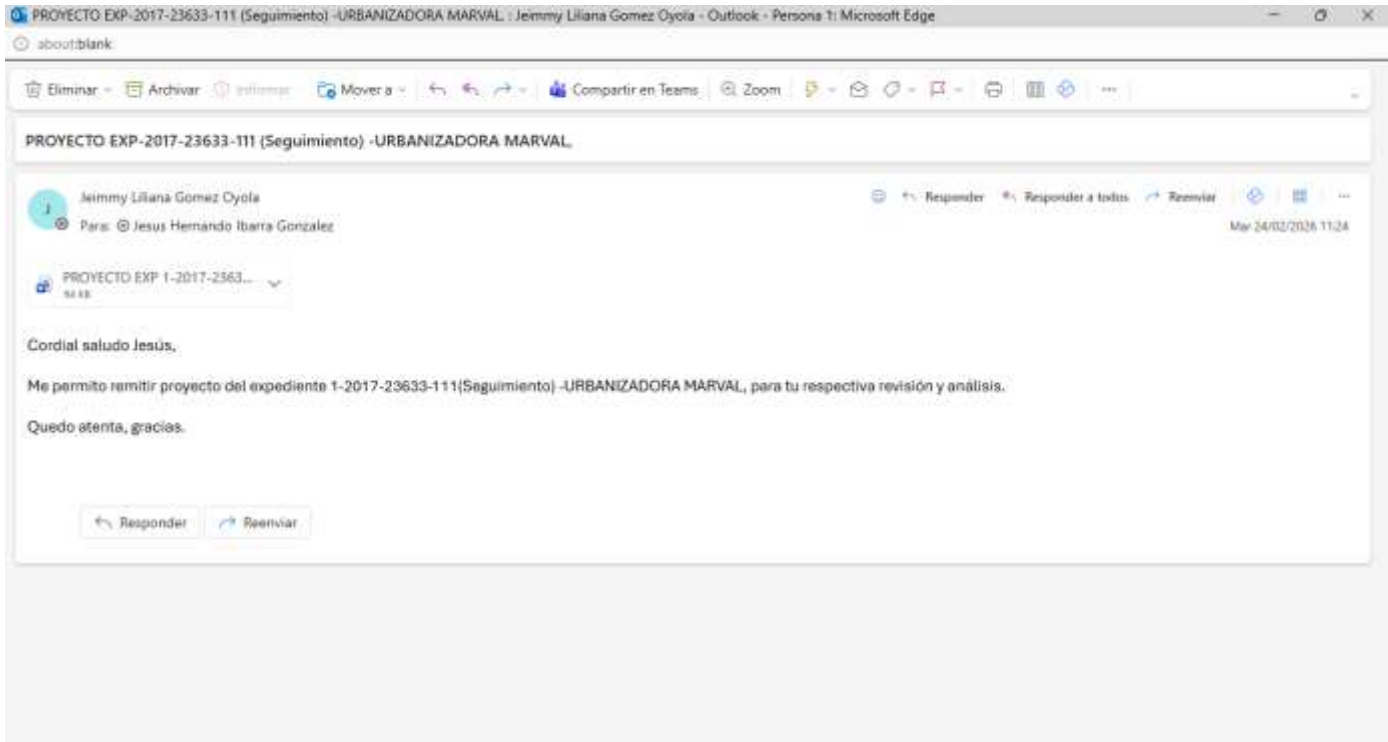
PROYECTO EXP-2017-23633-111 (Seguimiento) -URBANIZADORA MARVAL : Jeimmy Liliana Gomez Oyola - Outlook - Persona 1: Microsoft Edge

about:blank

Eliminar Archivar Informar Mover a Compartir en Teams Zoom ···

PROYECTO EXP-2017-23633-111 (Seguimiento) -URBANIZADORA MARVAL,

J

Jeimmy Liliana Gomez Oyola

Para: Jesus Hernando Ibarra Gonzalez

Responder Responder a todos Reenviar

Mar 24/02/2026 11:24

PROYECTO EXP 1-2017-2363...
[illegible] KB

Cordial saludo Jesús,

Me permito remitir proyecto del expediente 1-2017-23633-111(Seguimiento) -URBANIZADORA MARVAL, para tu respectiva revisión y análisis.

Quedo atenta, gracias.

Responder Reenviar